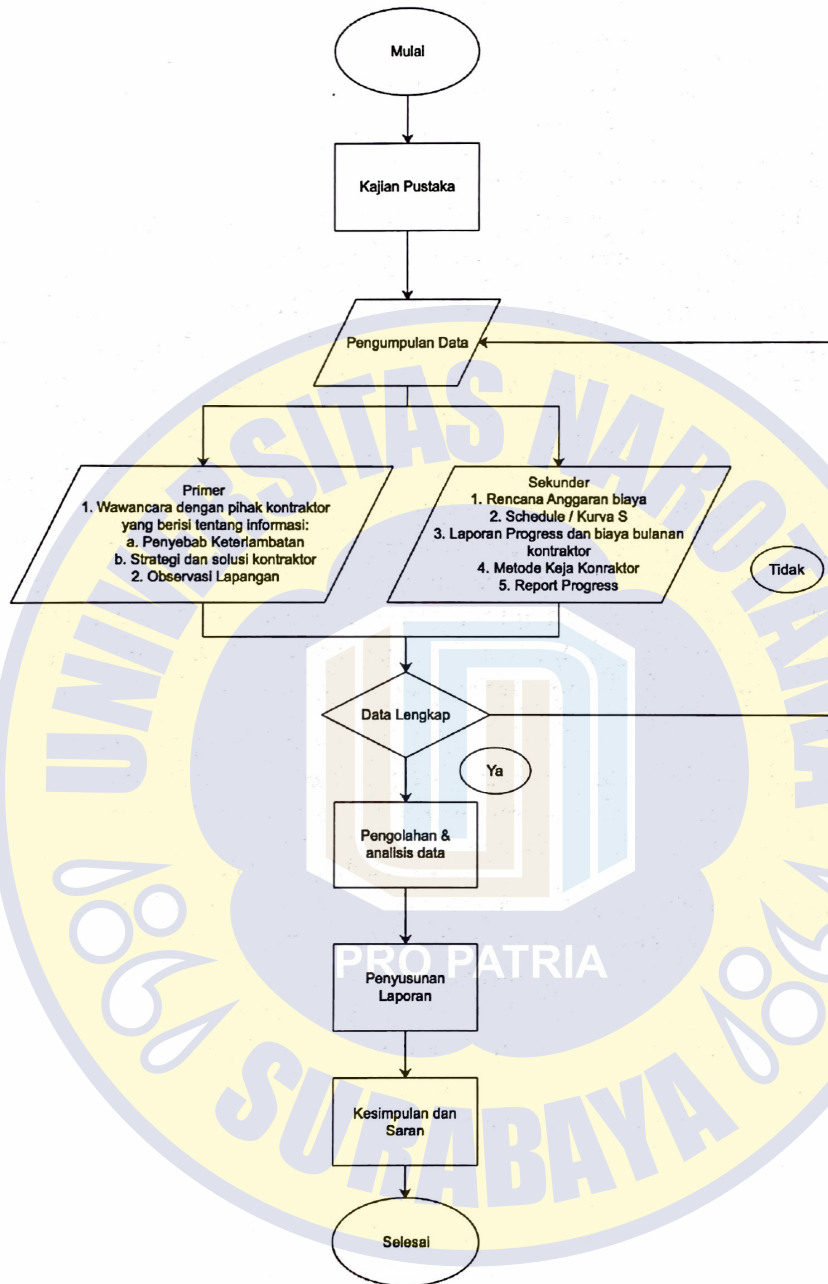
Mulai

Kajian Pustaka

Pengumpulan Data

Primer
1. Wawancara dengan pihak kontraktor yang berisi tentang informasi:
a. Penyebab Keterlambatan
b. Strategi dan solusi kontraktor
2. Observasi Lapangan

Sekunder
1. Rencana Anggaran biaya
2. Schedule / Kurva S
3. Laporan Progress dan biaya bulanan kontraktor
4. Metode Keja Konraktor
5. Report Progress

Tidak

Data Lengkap

Ya

Pengolahan & analisis data

Penyusunan Laporan

Kesimpulan dan Saran

Selesai

UNIVERSITAS NAROTAMA
PRO PATRIA
SURABAYA